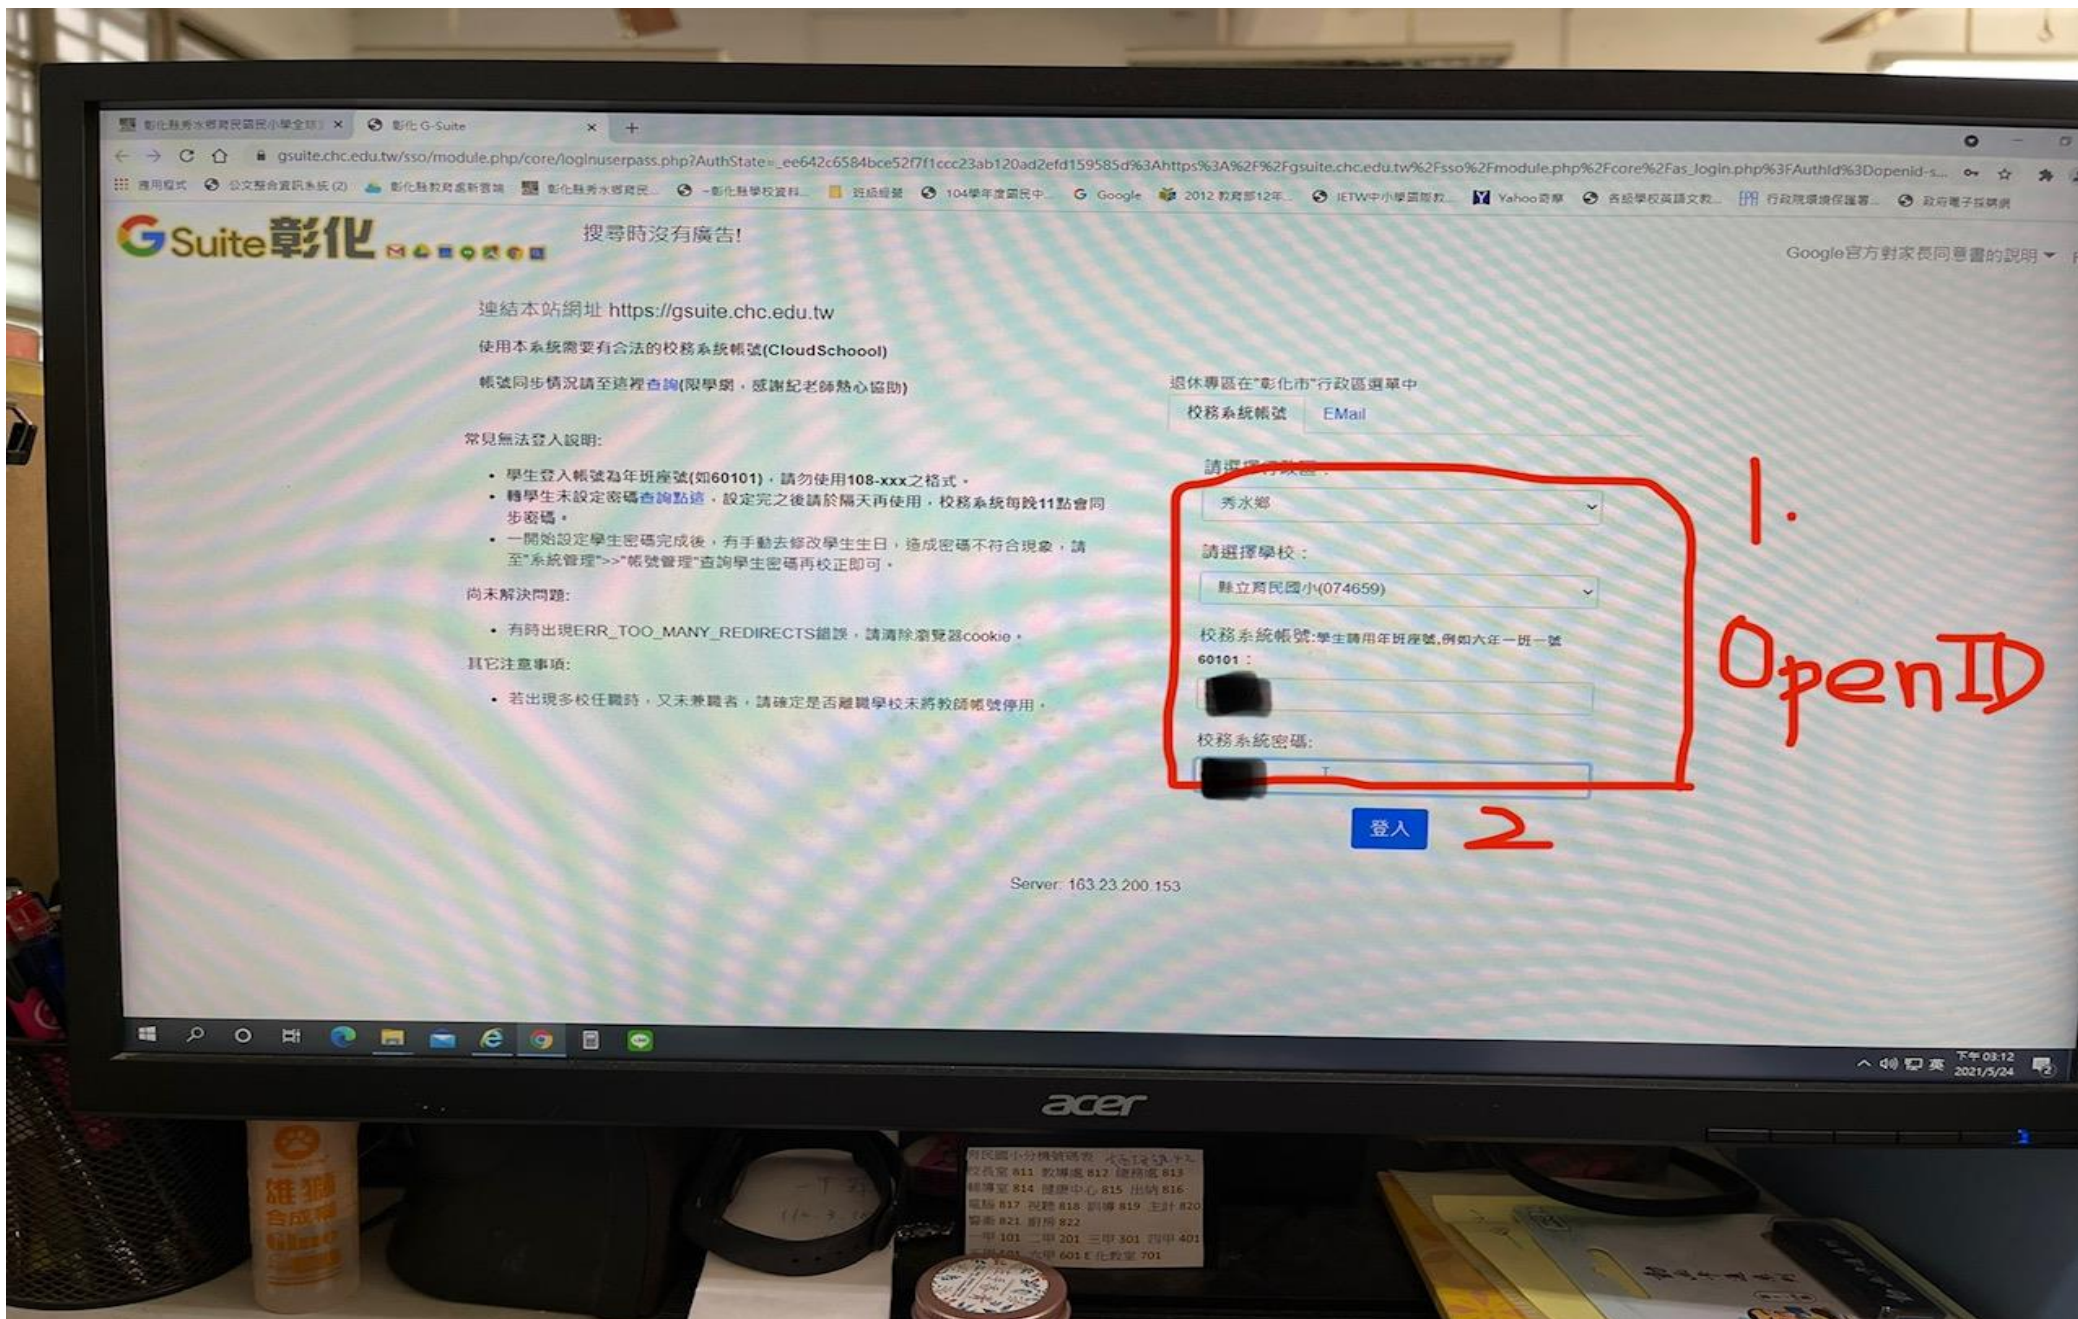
彰化縣秀水鄉育民國民小學全球 ×  彰化 G-Suite ×  +

gsuite.chc.edu.tw/sso/module.php/core/loginuserpass.php?AuthState=_ee642c6584bce52f7f1ccc23ab120ad2efd159585d%3Ahttps%3A%2F%2Fgsuite.chc.edu.tw%2Fsso%2Fmodule.php%2Fcore%2Fas_login.php%3FAuthId%3Dopenid-s...

應用程式  公文整合資訊系統 (2)  彰化縣教育處新雲端  彰化縣秀水鄉育民...  ~彰化縣學校資料...  班級經營  104學年度國民中...  Google  2012 教育部12年...  IETW中小學國際教...  Yahoo奇摩  各級學校英語文教...  行政院環境保護署...  政府電子採購網

G Suite 彰化  搜尋時沒有廣告!

Google官方對家長同意書的說明

連結本站網址 https://gsuite.chc.edu.tw

使用本系統需要有合法的校務系統帳號(CloudSchoool)

帳號同步情況請至這裡查詢(限學網，感謝紀老師熱心協助)

常見無法登入說明:

• 學生登入帳號為年班座號(如60101)，請勿使用108-xxx之格式。
• 轉學生未設定密碼查詢點這，設定完之後請於隔天再使用，校務系統每晚11點會同步密碼。
• 一開始設定學生密碼完成後，有手動去修改學生生日，造成密碼不符合現象，請至"系統管理">>"帳號管理"查詢學生密碼再校正即可。

尚未解決問題:

• 有時出現ERR_TOO_MANY_REDIRECTS錯誤，請清除瀏覽器cookie。

其它注意事項:

• 若出現多校任職時，又未兼職者，請確定是否離職學校未將教師帳號停用。

退休專區在"彰化市"行政區選單中

校務系統帳號  EMail

請選擇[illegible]:
秀水鄉

請選擇學校:
縣立育民國小(074659)

校務系統帳號:學生請用年班座號,例如六年一班一號60101:

校務系統密碼:

登入

1.
OpenID
2

Server: 163.23.200.153

下午 03:12
2021/5/24

acer